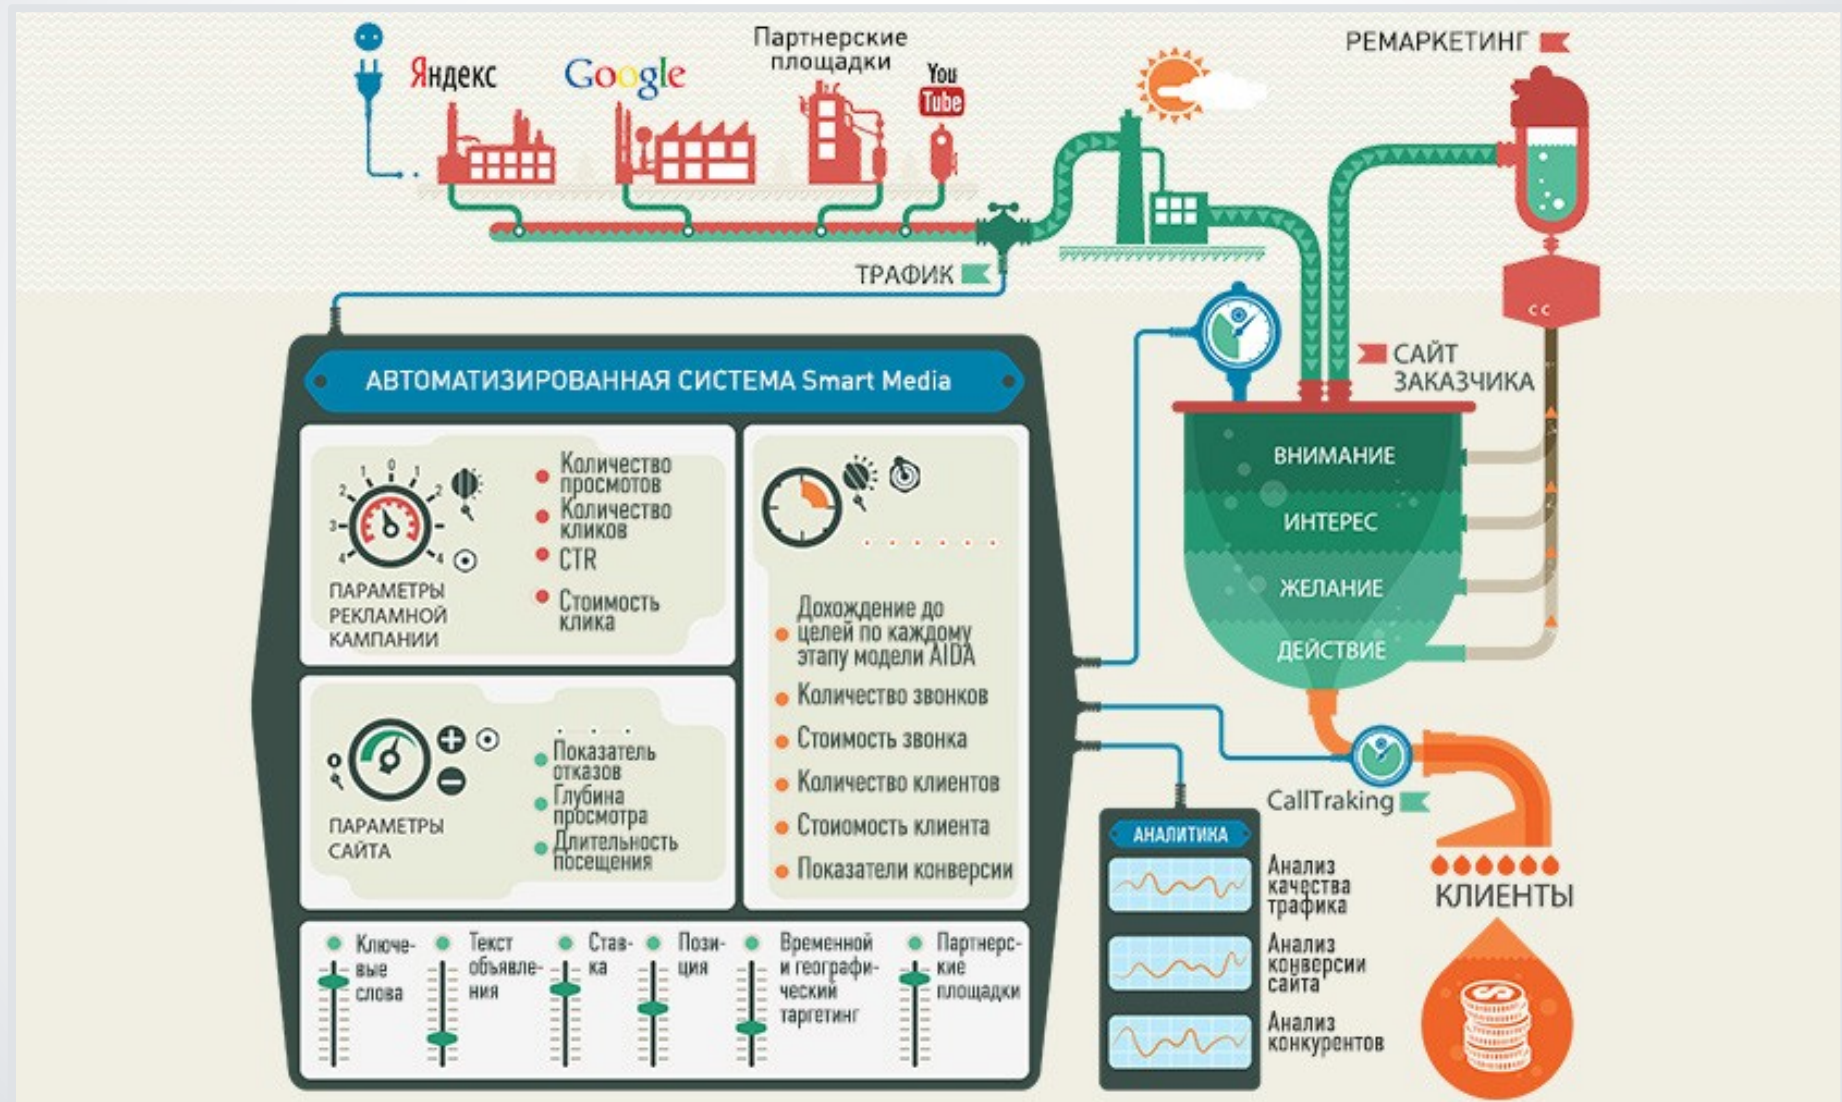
Яндекс

Google

Партнерские площадки

You Tube

РЕМАРКЕТИНГ

ТРАФИК

САЙТ ЗАКАЗЧИКА

АВТОМАТИЗИРОВАННАЯ СИСТЕМА Smart Media

ПАРАМЕТРЫ РЕКЛАМНОЙ КАМПАНИИ

Количество просмотров
Количество кликов
CTR
Стоимость клика

ПАРАМЕТРЫ САЙТА

Показатель отказов
Глубина просмотра
Длительность посещения

Дохождение до целей по каждому этапу модели AIDA
Количество звонков
Стоимость звонка
Количество клиентов
Стоиомость клиента
Показатели конверсии

Ключевые слова
Текст объявления
Ставка
Позиция
Временной и географический таргетинг
Партнерские площадки

ВНИМАНИЕ
ИНТЕРЕС
ЖЕЛАНИЕ
ДЕЙСТВИЕ

CallTraking

АНАЛИТИКА

Анализ качества трафика
Анализ конверсии сайта
Анализ конкурентов

КЛИЕНТЫ